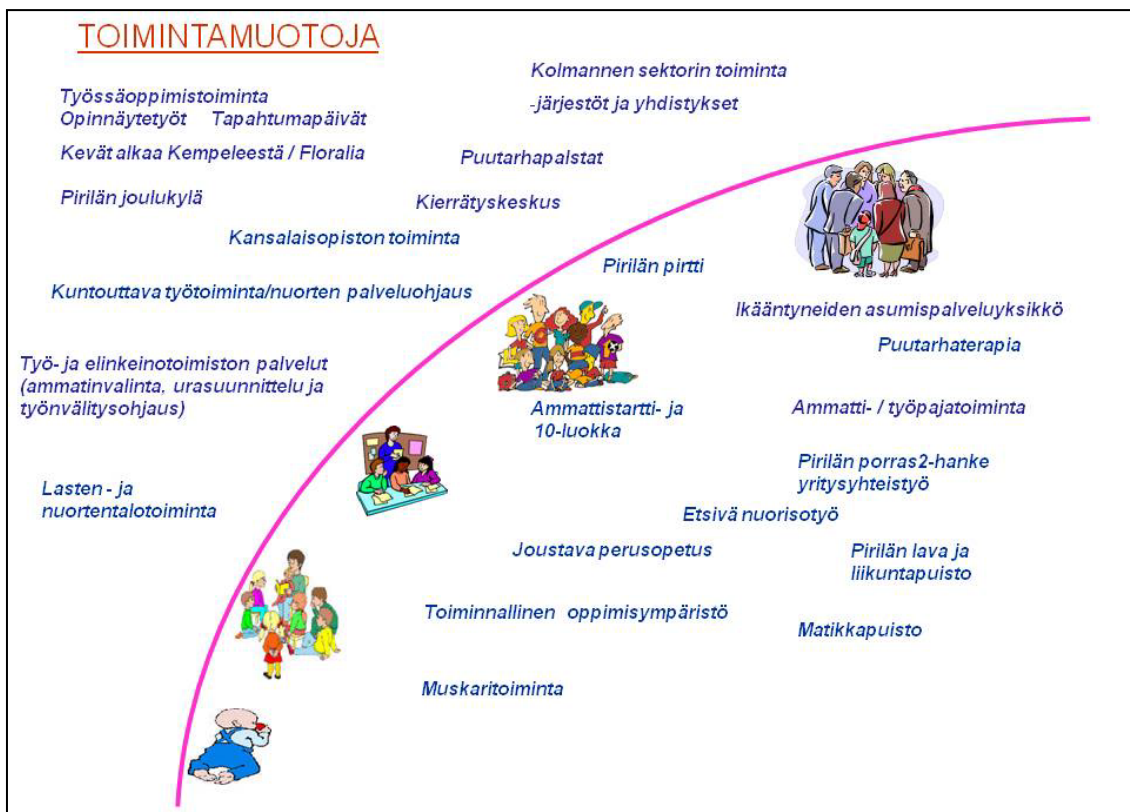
TOIMINTAMUOTOJA

Kolmannen sektorin toiminta
-järjestöt ja yhdistykset

Työssäoppimistoiminta
Opinnäytetyöt Tapahtumapäivät

Kevät alkaa Kempeleestä / Floralia

Puutarhapalstat

Pirilän joulukylä

Kierrätyskeskus

Kansalaisopiston toiminta

Pirilän pirtti

Kuntouttava työtoiminta/nuorten palveluohjaus

Ikääntyneiden asumispalveluyksikkö

Puutarhaterapia

Työ- ja elinkeinotoimiston palvelut (ammatinvalinta, urasuunnittelu ja työnvälitysohjaus)

Ammattistartti- ja 10-luokka

Ammatti- / työpajatoiminta

Pirilän porras2-hanke
yritysyhteistyö

Lasten - ja nuortentalotoiminta

Etsivä nuorisotyö

Joustava perusopetus

Pirilän lava ja liikuntapuisto

Toiminnallinen oppimisympäristö

Matikkapuisto

Muskaritoiminta